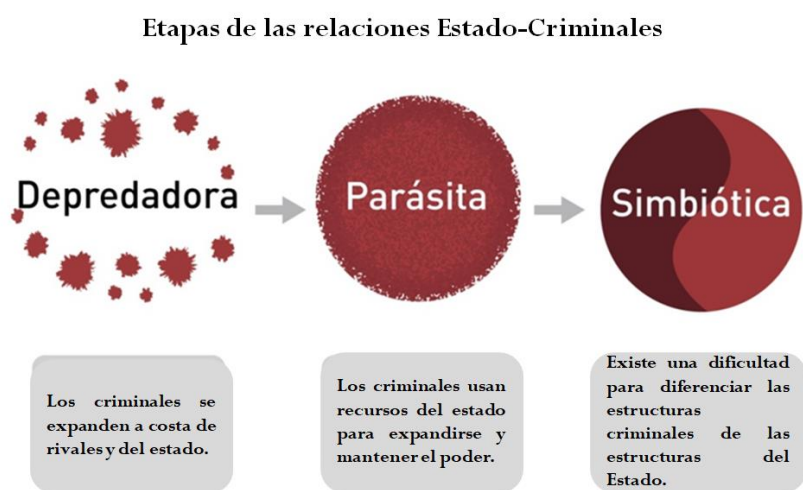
Etapas de las relaciones Estado-Criminales

Depredadora

Parásita

Simbiótica

Los criminales se expanden a costa de rivales y del estado.

Los criminales usan recursos del estado para expandirse y mantener el poder.

Existe una dificultad para diferenciar las estructuras criminales de las estructuras del Estado.